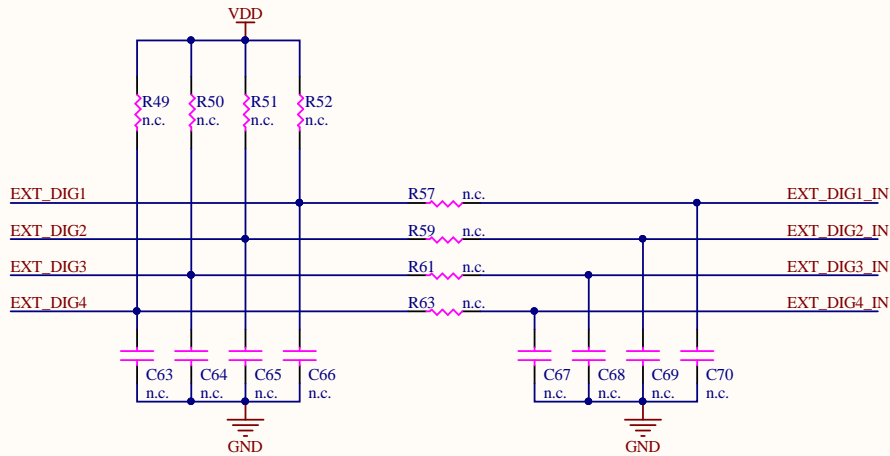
VDD

R49
n.c.
R50
n.c.
R51
n.c.
R52
n.c.

EXT_DIG1
EXT_DIG2
EXT_DIG3
EXT_DIG4

R57 n.c.
R59 n.c.
R61 n.c.
R63 n.c.

EXT_DIG1_IN
EXT_DIG2_IN
EXT_DIG3_IN
EXT_DIG4_IN

C63
n.c.
C64
n.c.
C65
n.c.
C66
n.c.

GND

C67
n.c.
C68
n.c.
C69
n.c.
C70
n.c.

GND